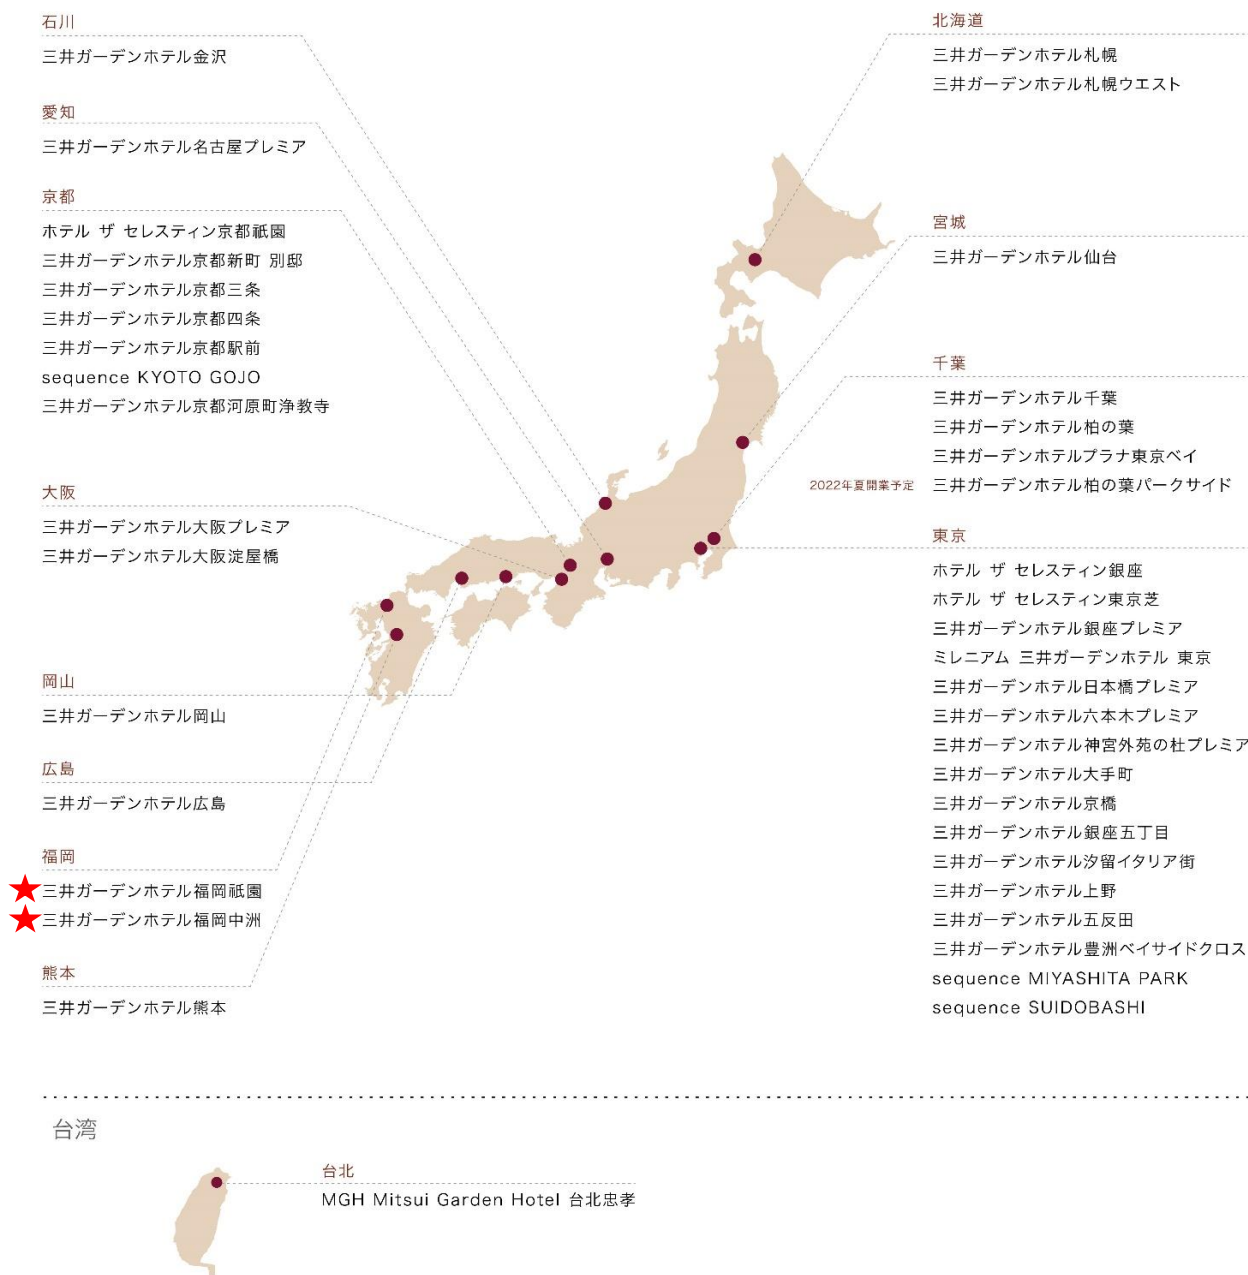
石川
三井ガーデンホテル金沢

愛知
三井ガーデンホテル名古屋プレミア

京都
ホテル ザ セレスティン京都祇園
三井ガーデンホテル京都新町 別邸
三井ガーデンホテル京都三条
三井ガーデンホテル京都四条
三井ガーデンホテル京都駅前
sequence KYOTO GOJO
三井ガーデンホテル京都河原町浄教寺

大阪
三井ガーデンホテル大阪プレミア
三井ガーデンホテル大阪淀屋橋

岡山
三井ガーデンホテル岡山

広島
三井ガーデンホテル広島

福岡
三井ガーデンホテル福岡祇園
三井ガーデンホテル福岡中洲

熊本
三井ガーデンホテル熊本

北海道
三井ガーデンホテル札幌
三井ガーデンホテル札幌ウエスト

宮城
三井ガーデンホテル仙台

千葉
三井ガーデンホテル千葉
三井ガーデンホテル柏の葉
三井ガーデンホテルプラナ東京ベイ
2022年夏開業予定 三井ガーデンホテル柏の葉パークサイド

東京
ホテル ザ セレスティン銀座
ホテル ザ セレスティン東京芝
三井ガーデンホテル銀座プレミア
ミレニアム 三井ガーデンホテル 東京
三井ガーデンホテル日本橋プレミア
三井ガーデンホテル六本木プレミア
三井ガーデンホテル神宮外苑の杜プレミア
三井ガーデンホテル大手町
三井ガーデンホテル京橋
三井ガーデンホテル銀座五丁目
三井ガーデンホテル汐留イタリア街
三井ガーデンホテル上野
三井ガーデンホテル五反田
三井ガーデンホテル豊洲ベイサイドクロス
sequence MIYASHITA PARK
sequence SUIDOBASHI

台湾

台北
MGH Mitsui Garden Hotel 台北忠孝